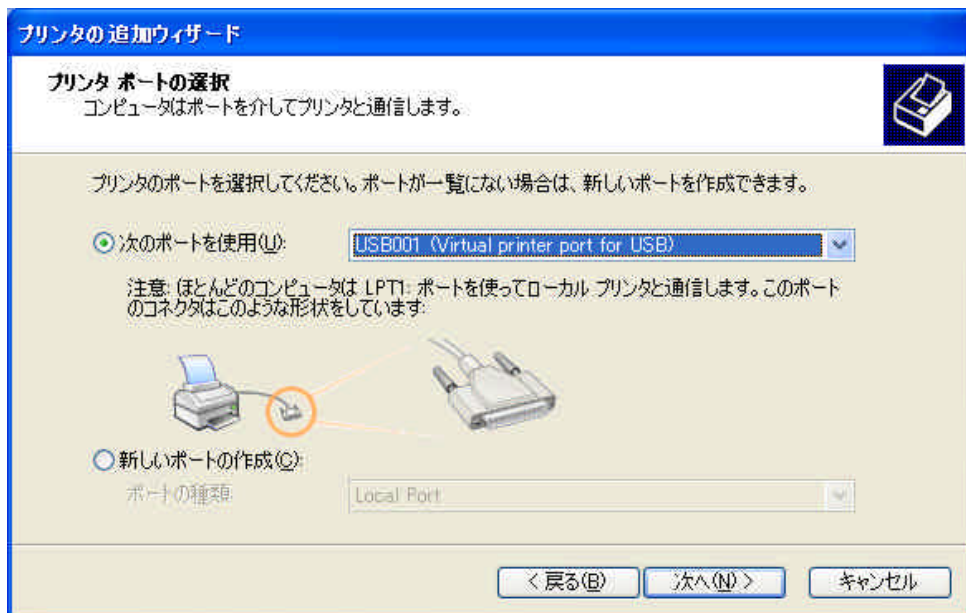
プリンタの追加ウィザード

プリンタ ポートの選択
コンピュータはポートを介してプリンタと通信します。

プリンタのポートを選択してください。ポートが一覧にない場合は、新しいポートを作成できます。

次のポートを使用(U): USB001 (Virtual printer port for USB)

注意: ほとんどのコンピュータは LPT1: ポートを使ってローカル プリンタと通信します。このポートのコネクタはこのような形状をしています:

新しいポートの作成(C):
ポートの種類: Local Port

< 戻る(B)　次へ(N) >　キャンセル